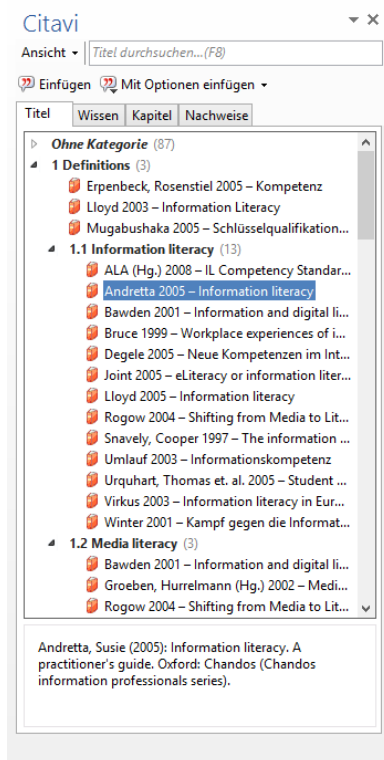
Citavi

Ansicht ▾ Titel durchsuchen...(F8)

Einfügen Mit Optionen einfügen ▾

Titel | Wissen | Kapitel | Nachweise

Ohne Kategorie (87)
1 Definitions (3)
Erpenbeck, Rosenstiel 2005 – Kompetenz
Lloyd 2003 – Information Literacy
Mugabushaka 2005 – Schlüsselqualifikation...
1.1 Information literacy (13)
ALA (Hg.) 2008 – IL Competency Standar...
Andretta 2005 – Information literacy
Bawden 2001 – Information and digital li...
Bruce 1999 – Workplace experiences of i...
Degele 2005 – Neue Kompetenzen im Int...
Joint 2005 – eLiteracy or information liter...
Lloyd 2005 – Information Literacy
Rogow 2004 – Shifting from Media to Lit...
Snavely, Cooper 1997 – The information ...
Umlauf 2003 – Informationskompetenz
Urquhart, Thomas et. al. 2005 – Student ...
Virkus 2003 – Information literacy in Eur...
Winter 2001 – Kampf gegen die Informat...
1.2 Media literacy (3)
Bawden 2001 – Information and digital li...
Groeben, Hurrelmann (Hg.) 2002 – Medi...
Rogow 2004 – Shifting from Media to Lit...

Andretta, Susie (2005): Information literacy. A practitioner's guide. Oxford: Chandos (Chandos information professionals series).